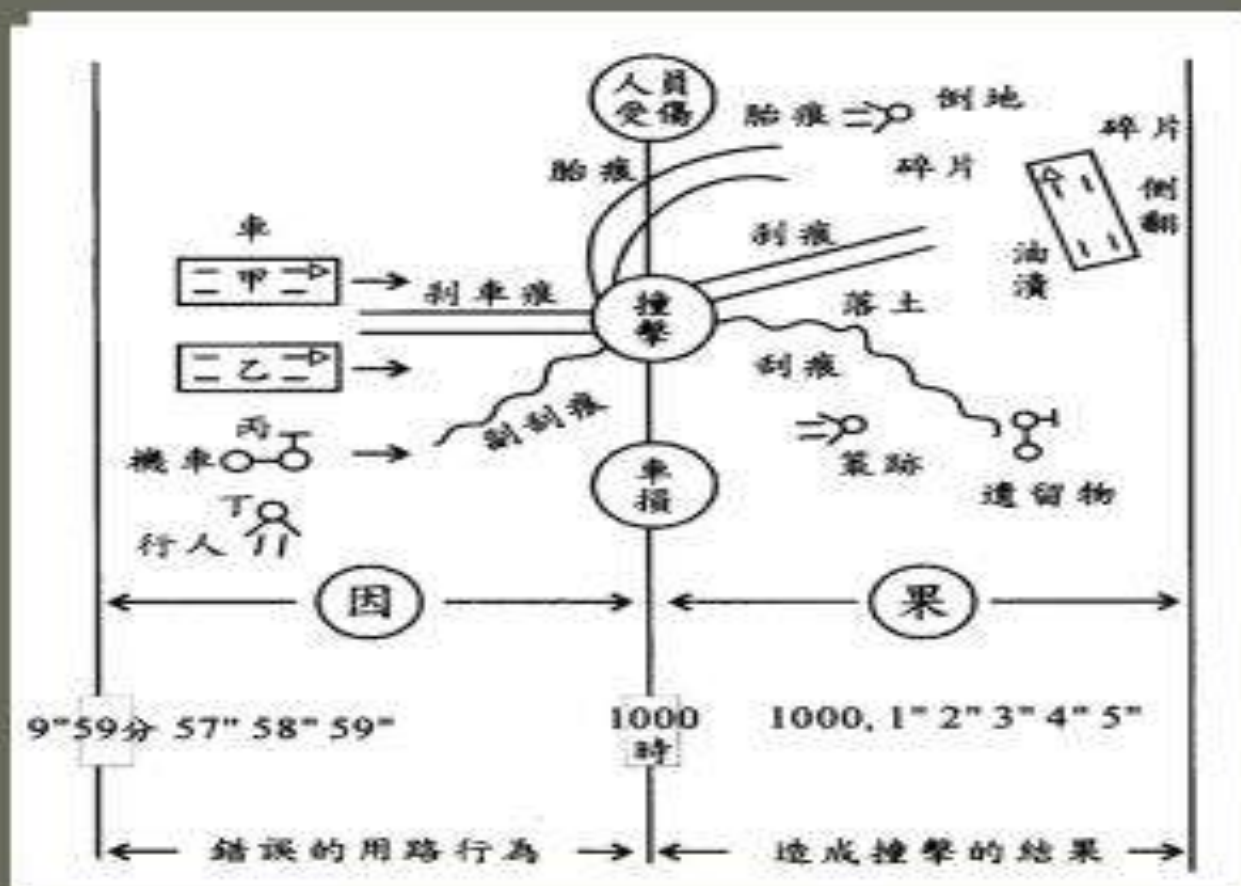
人員受傷

胎痕

胎痕

倒地

碎片

碎片

倒翻

油漬

車

甲

刹車痕

刮痕

撞擊

落土

乙

刮痕

丙

刮刮痕

機車

車損

血跡

遺留物

丁

行人

因

果

9"59分 57" 58" 59"

1000 時

1000, 1" 2" 3" 4" 5"

錯誤的用路行為

造成撞擊的結果